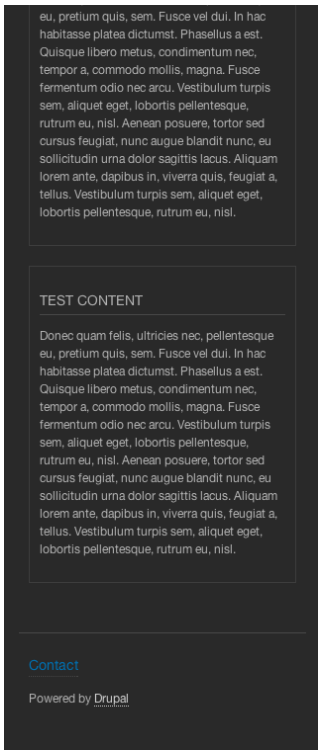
eu, pretium quis, sem. Fusce vel dui. In hac habitasse platea dictumst. Phasellus a est. Quisque libero metus, condimentum nec, tempor a, commodo mollis, magna. Fusce fermentum odio nec arcu. Vestibulum turpis sem, aliquet eget, lobortis pellentesque, rutrum eu, nisl. Aenean posuere, tortor sed cursus feugiat, nunc augue blandit nunc, eu sollicitudin urna dolor sagittis lacus. Aliquam lorem ante, dapibus in, viverra quis, feugiat a, tellus. Vestibulum turpis sem, aliquet eget, lobortis pellentesque, rutrum eu, nisl.

TEST CONTENT

Donec quam felis, ultricies nec, pellentesque eu, pretium quis, sem. Fusce vel dui. In hac habitasse platea dictumst. Phasellus a est. Quisque libero metus, condimentum nec, tempor a, commodo mollis, magna. Fusce fermentum odio nec arcu. Vestibulum turpis sem, aliquet eget, lobortis pellentesque, rutrum eu, nisl. Aenean posuere, tortor sed cursus feugiat, nunc augue blandit nunc, eu sollicitudin urna dolor sagittis lacus. Aliquam lorem ante, dapibus in, viverra quis, feugiat a, tellus. Vestibulum turpis sem, aliquet eget, lobortis pellentesque, rutrum eu, nisl.

Contact

Powered by Drupal